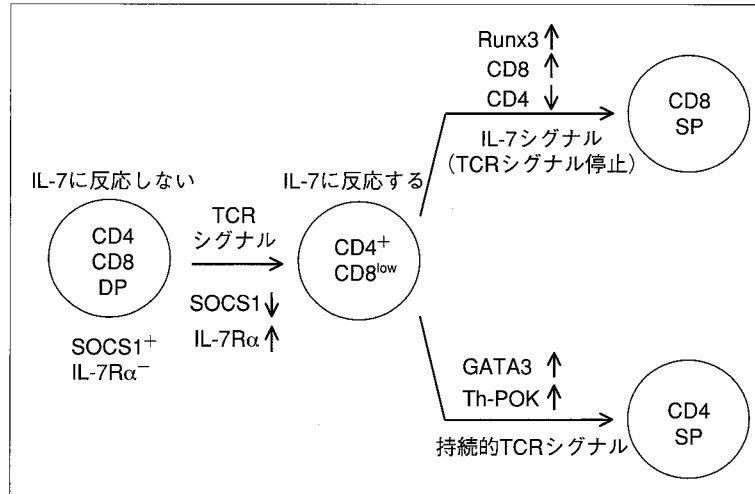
Runx3 ↑
CD8 ↑
CD4 ↓

CD8
SP

IL-7シグナル
(TCRシグナル停止)

IL-7に反応しない

IL-7に反応する

CD4
CD8
DP

TCR
シグナル

$CD4^+$
$CD8^{low}$

SOCS1↓
IL-7Rα↑

$SOCS1^+$
$IL\text{-}7R\alpha^-$

GATA3 ↑
Th-POK ↑

持続的TCRシグナル

CD4
SP